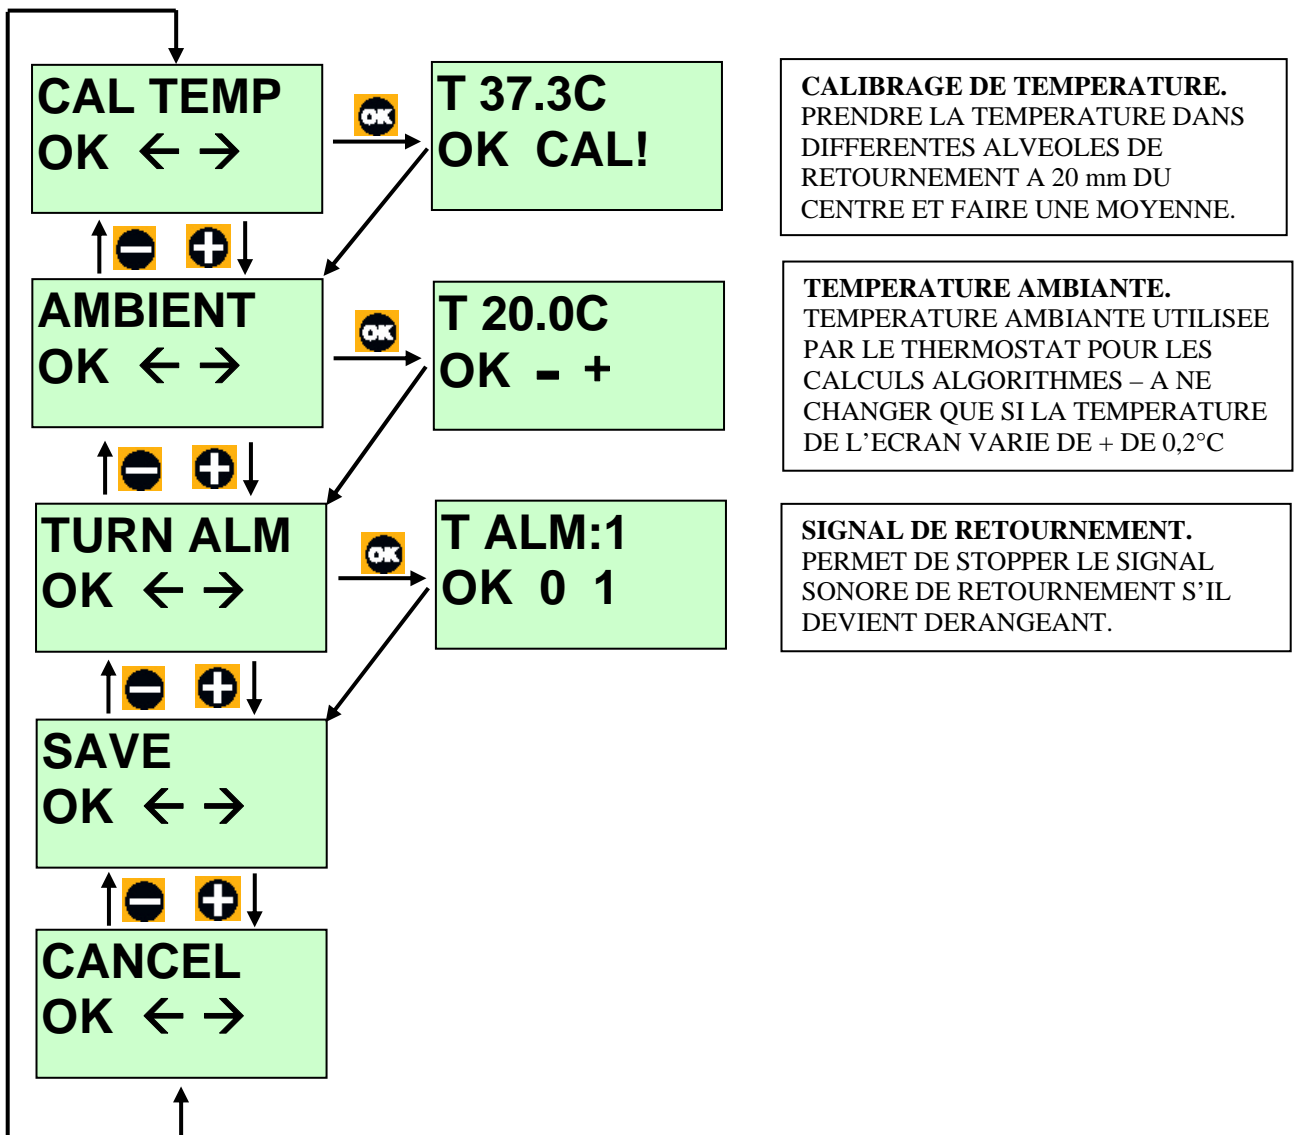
CAL TEMP
OK ← →

OK

T 37.3C
OK CAL!

CALIBRAGE DE TEMPERATURE.
PRENDRE LA TEMPERATURE DANS DIFFERENTES ALVEOLES DE RETOURNEMENT A 20 mm DU CENTRE ET FAIRE UNE MOYENNE.

AMBIENT
OK ← →

OK

T 20.0C
OK - +

TEMPERATURE AMBIANTE.
TEMPERATURE AMBIANTE UTILISEE PAR LE THERMOSTAT POUR LES CALCULS ALGORITHMES – A NE CHANGER QUE SI LA TEMPERATURE DE L'ECRAN VARIE DE + DE 0,2°C

TURN ALM
OK ← →

OK

T ALM:1
OK 0 1

SIGNAL DE RETOURNEMENT.
PERMET DE STOPPER LE SIGNAL SONORE DE RETOURNEMENT S'IL DEVIENT DERANGEANT.

SAVE
OK ← →

CANCEL
OK ← →